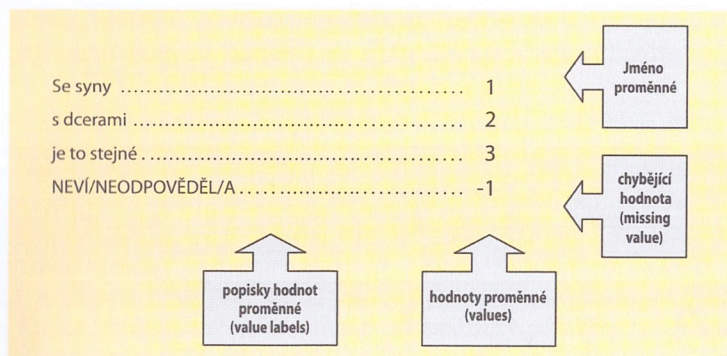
Se syny .................................................. 1

s dcerami .................................................. 2

je to stejné .................................................. 3

NEVÍ/NEODPOVĚDĚL/A .................................. -1

Jméno proměnné

chybějící hodnota (missing value)

popisky hodnot proměnné (value labels)

hodnoty proměnné (values)